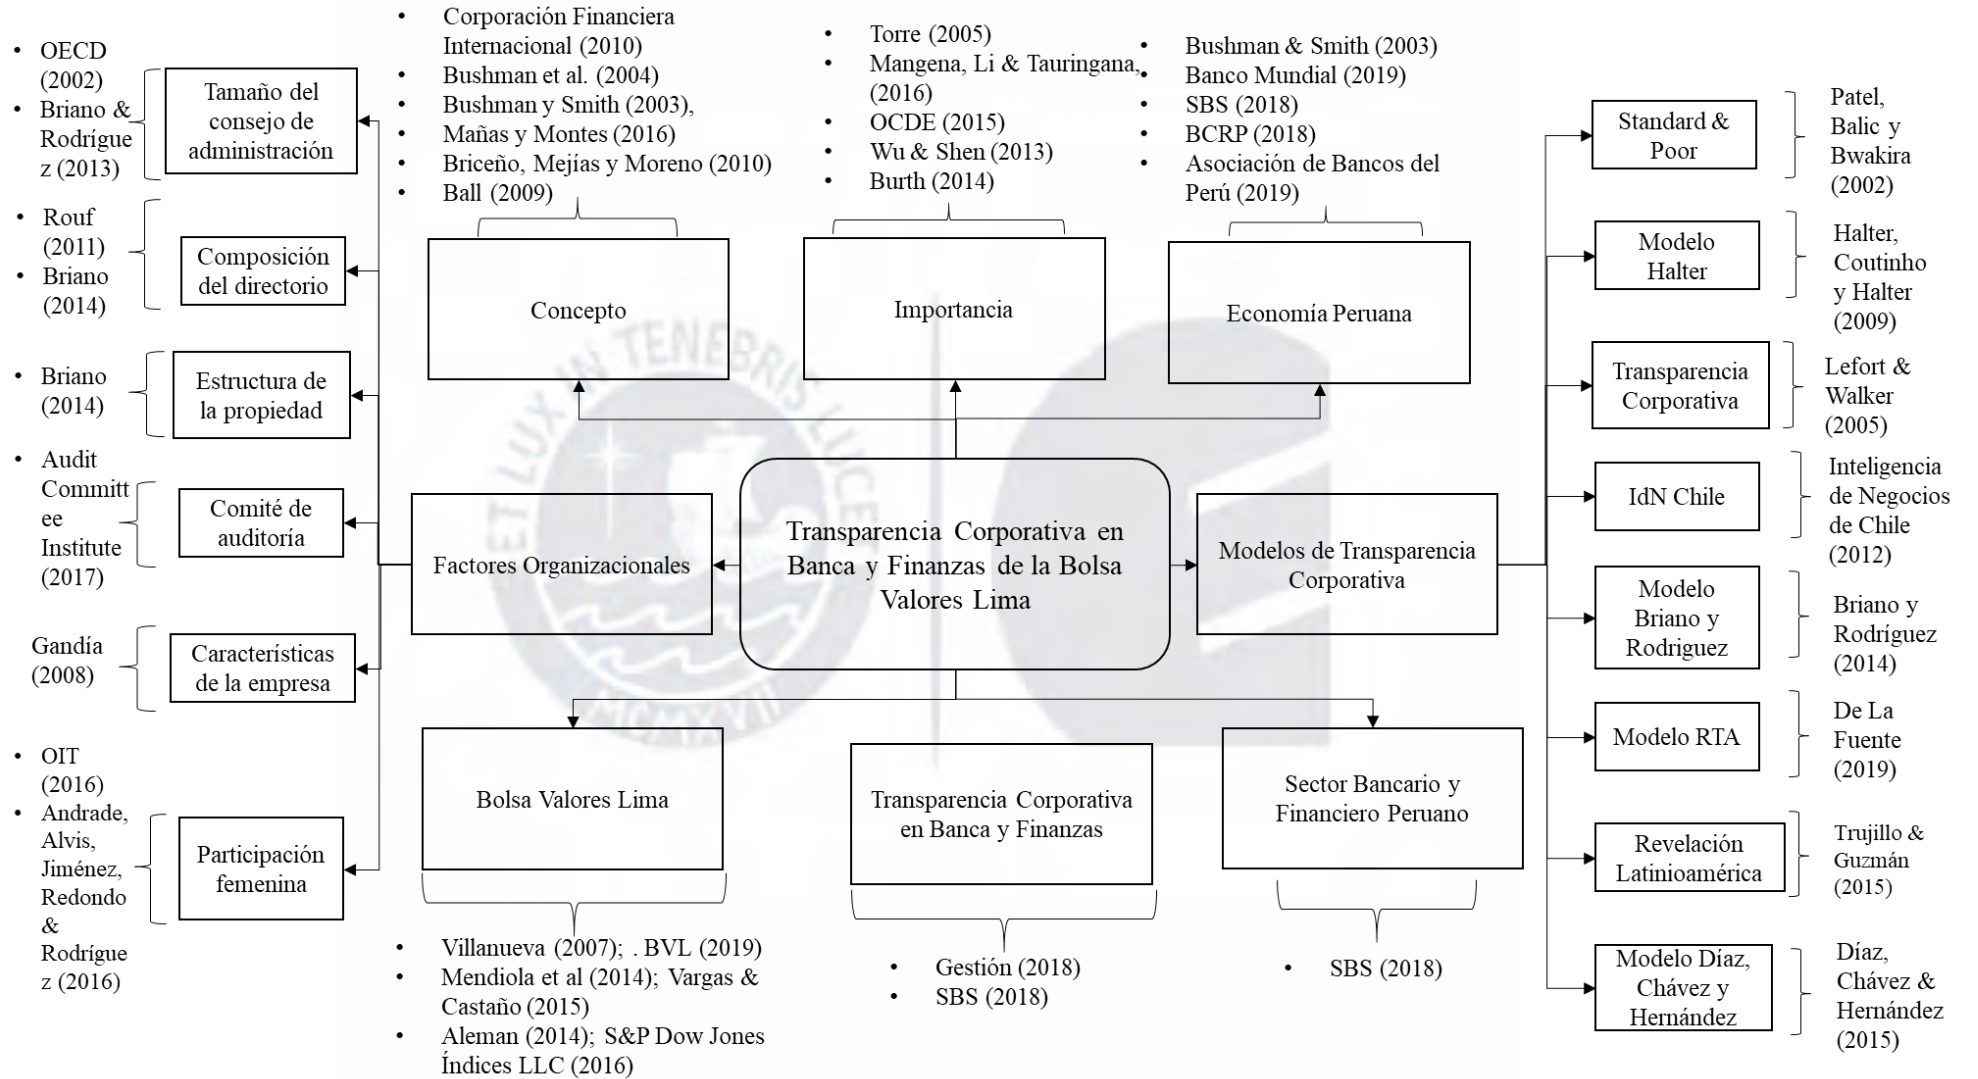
• Corporación Financiera Internacional (2010)
• Bushman et al. (2004)
• Bushman y Smith (2003),
• Mañas y Montes (2016)
• Briceño, Mejías y Moreno (2010)
• Ball (2009)

• Torre (2005)
• Mangena, Li & Tauringana, (2016)
• OCDE (2015)
• Wu & Shen (2013)
• Burth (2014)

• Bushman & Smith (2003)
• Banco Mundial (2019)
• SBS (2018)
• BCRP (2018)
• Asociación de Bancos del Perú (2019)

Concepto

Importancia

Economía Peruana

• OECD (2002)
• Briano & Rodrígue z (2013)

Tamaño del consejo de administración

• Rouf (2011)
• Briano (2014)

Composición del directorio

• Briano (2014)

Estructura de la propiedad

• Audit Committ ee Institute (2017)

Comité de auditoría

Gandía (2008)

Características de la empresa

• OIT (2016)
• Andrade, Alvis, Jiménez, Redondo & Rodrígue z (2016)

Participación femenina

Factores Organizacionales

Transparencia Corporativa en Banca y Finanzas de la Bolsa Valores Lima

Modelos de Transparencia Corporativa

Standard & Poor

Patel, Balic y Bwakira (2002)

Modelo Halter

Halter, Coutinho y Halter (2009)

Transparencia Corporativa

Lefort & Walker (2005)

IdN Chile

Inteligencia de Negocios de Chile (2012)

Modelo Briano y Rodriguez

Briano y Rodríguez (2014)

Modelo RTA

De La Fuente (2019)

Revelación Latinioamérica

Trujillo & Guzmán (2015)

Modelo Díaz, Chávez y Hernández

Díaz, Chávez & Hernández (2015)

Bolsa Valores Lima

Transparencia Corporativa en Banca y Finanzas

Sector Bancario y Financiero Peruano

• Villanueva (2007); . BVL (2019)
• Mendiola et al (2014); Vargas & Castaño (2015)
• Aleman (2014); S&P Dow Jones Índices LLC (2016)

• Gestión (2018)
• SBS (2018)

• SBS (2018)